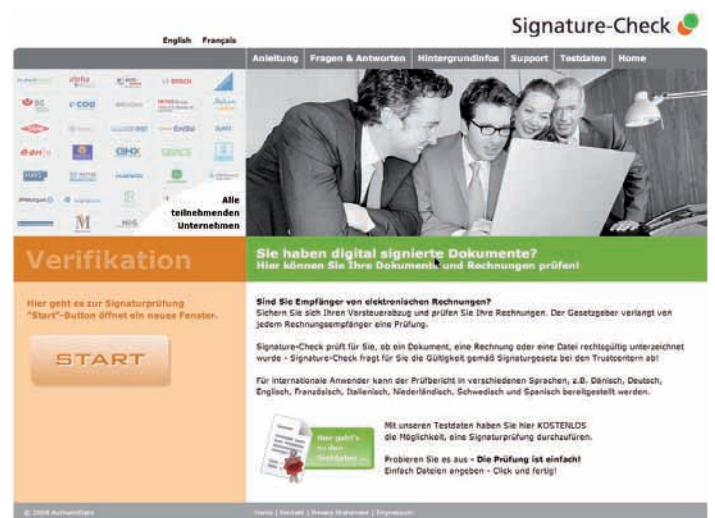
English Français

Signature-Check

Anleitung | Fragen & Antworten | Hintergrundinfos | Support | Testdaten | Home

Alle teilnehmenden Unternehmen

Verifikation

Sie haben digital signierte Dokumente?
Hier können Sie Ihre Dokumente und Rechnungen prüfen!

Hier geht es zur Signaturprüfung
"Start"-Button öffnet ein neues Fenster.

START

Sind Sie Empfänger von elektronischen Rechnungen?
Sichern Sie sich Ihren Vorsteuerabzug und prüfen Sie Ihre Rechnungen. Der Gesetzgeber verlangt von jedem Rechnungsempfänger eine Prüfung.

Signature-Check prüft für Sie, ob ein Dokument, eine Rechnung oder eine Datei rechtsgültig unterzeichnet wurde - Signature-Check fragt für Sie die Gültigkeit gemäß Signaturgesetz bei den Trustcentern ab!

Für internationale Anwender kann der Prüfbericht in verschiedenen Sprachen, z.B. Dänisch, Deutsch, Englisch, Französisch, Italienisch, Niederländisch, Schwedisch und Spanisch bereitgestellt werden.

Hier geht's zu den Testdaten ...

Mit unseren Testdaten haben Sie hier KOSTENLOS die Möglichkeit, eine Signaturprüfung durchzuführen.

Probieren Sie es aus - Die Prüfung ist einfach!
Einfach Dateien angeben - Click und fertig!

© 2008 AuthentiDate

Home | Kontakt | Privacy Statement | Impressum